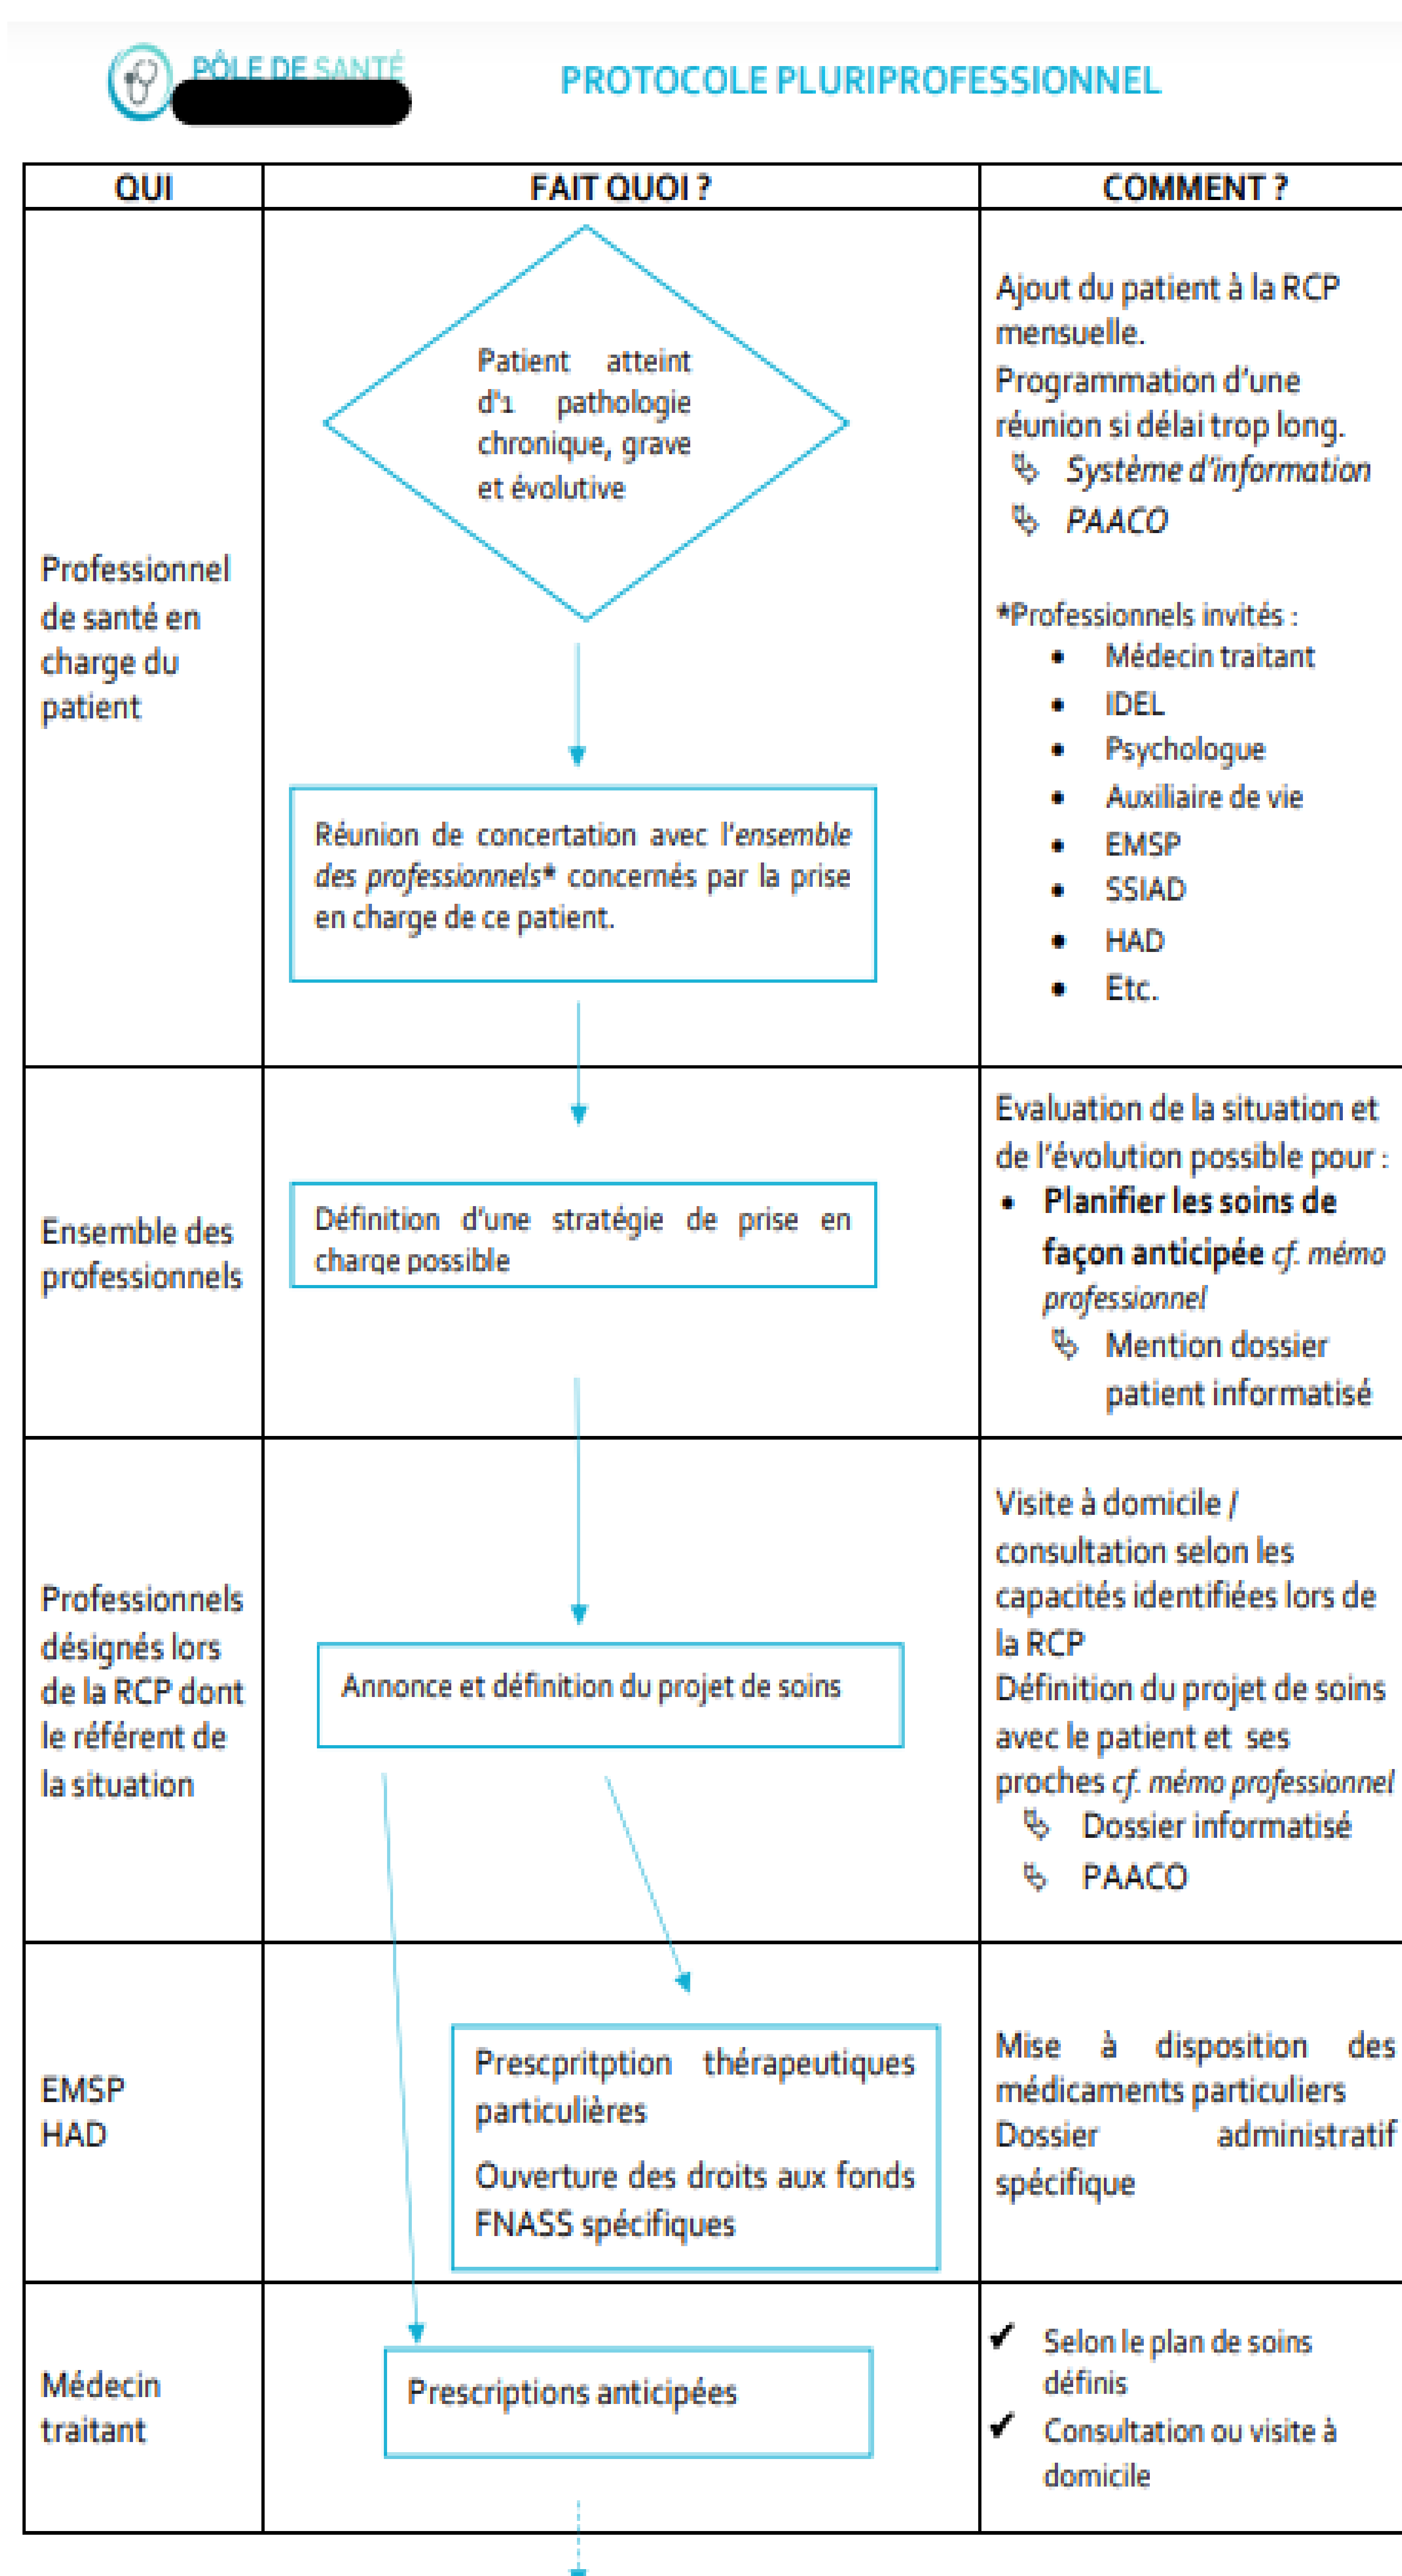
PÔLE DE SANTÉ

PROTOCOLE PLURIPROFESSIONNEL

| QUI | FAIT QUOI ? | COMMENT ? |
|---|---|---|
| Professionnel de santé en charge du patient | Patient atteint d'1 pathologie chronique, grave et évolutive<br><br>Réunion de concertation avec l'*ensemble des professionnels** concernés par la prise en charge de ce patient. | Ajout du patient à la RCP mensuelle.<br>Programmation d'une réunion si délai trop long.<br>*Système d'information*<br>*PAACO*<br><br>*Professionnels invités :<br>• Médecin traitant<br>• IDEL<br>• Psychologue<br>• Auxiliaire de vie<br>• EMSP<br>• SSIAD<br>• HAD<br>• Etc. |
| Ensemble des professionnels | Définition d'une stratégie de prise en charge possible | Evaluation de la situation et de l'évolution possible pour :<br>• **Planifier les soins de façon anticipée** *cf. mémo professionnel*<br>Mention dossier patient informatisé |
| Professionnels désignés lors de la RCP dont le référent de la situation | Annonce et définition du projet de soins | Visite à domicile / consultation selon les capacités identifiées lors de la RCP<br>Définition du projet de soins avec le patient et ses proches *cf. mémo professionnel*<br>Dossier informatisé<br>PAACO |
| EMSP<br>HAD | Prescpritption thérapeutiques particulières<br><br>Ouverture des droits aux fonds FNASS spécifiques | Mise à disposition des médicaments particuliers<br>Dossier administratif spécifique |
| Médecin traitant | Prescriptions anticipées | ✔ Selon le plan de soins définis<br>✔ Consultation ou visite à domicile |